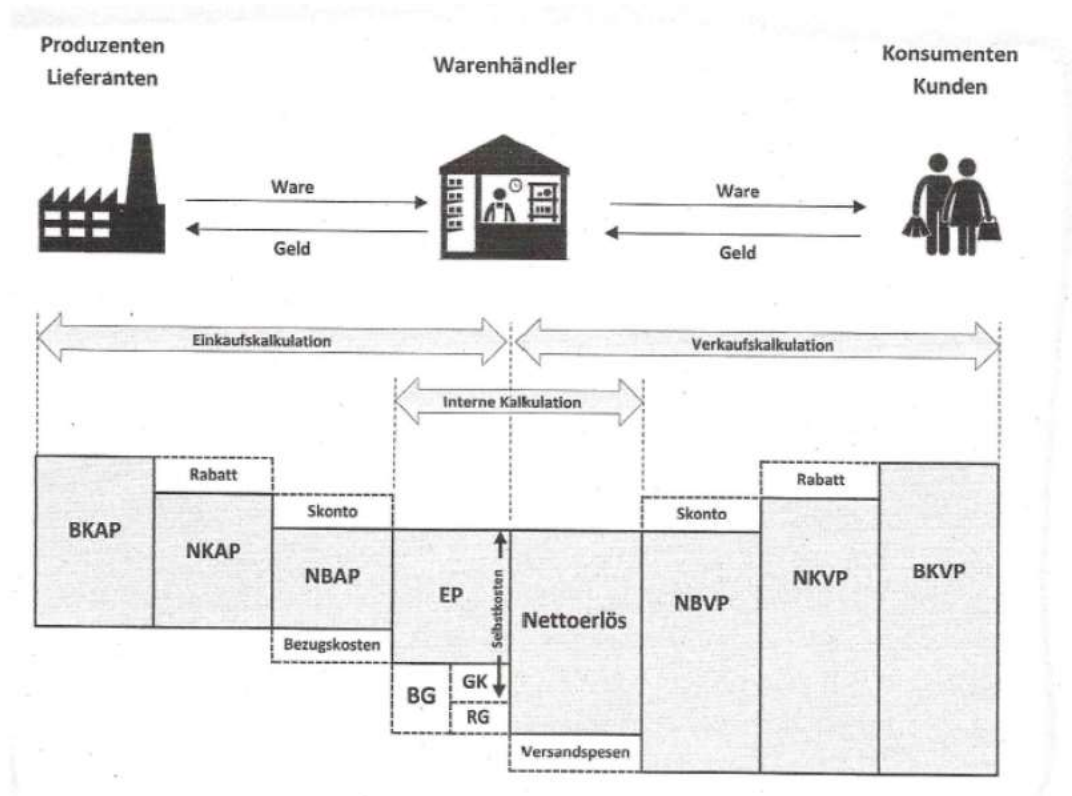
Produzenten
Lieferanten

Warenhändler

Konsumenten
Kunden

Ware

Geld

Ware

Geld

Einkaufskalkulation

Verkaufskalkulation

Interne Kalkulation

BKAP

Rabatt

NKAP

Skonto

NBAP

Bezugskosten

EP

Selbstkosten

BG

GK

RG

Nettoerlös

Versandspesen

Skonto

NBVP

Rabatt

NKVP

BKVP